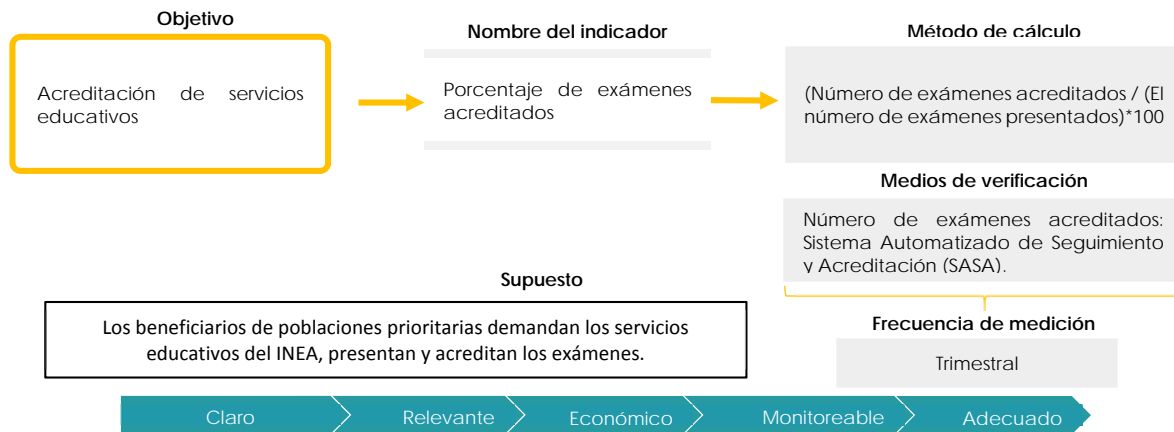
Objetivo

Acreditación de servicios educativos

Nombre del indicador

Porcentaje de exámenes acreditados

Método de cálculo

(Número de exámenes acreditados / (El número de exámenes presentados)*100

Medios de verificación

Número de exámenes acreditados: Sistema Automatizado de Seguimiento y Acreditación (SASA).

Supuesto

Los beneficiarios de poblaciones prioritarias demandan los servicios educativos del INEA, presentan y acreditan los exámenes.

Frecuencia de medición

Trimestral

Claro

Relevante

Económico

Monitoreable

Adecuado